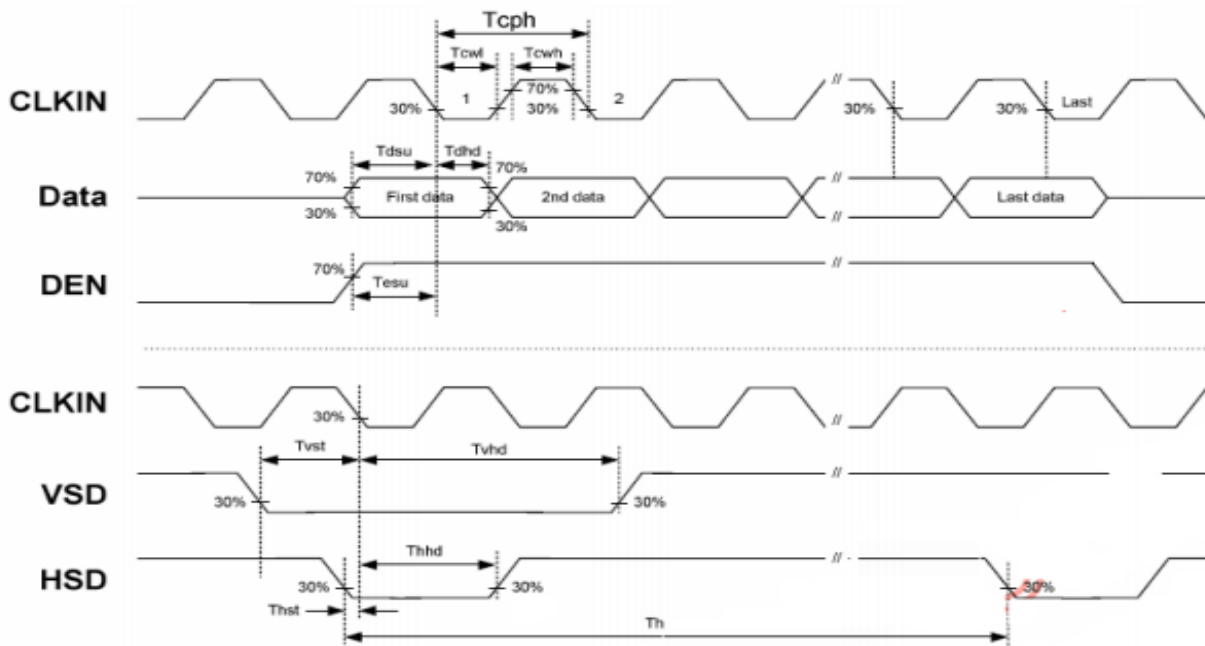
Tcph

Tcwl

Tcwh

CLKIN

30%

1

70%

30%

2

//

30%

30%

Last

Tdsu

Tdhd

70%

70%

Data

First data

2nd data

//

Last data

30%

30%

//

DEN

70%

Tesu

//

CLKIN

30%

//

Tvst

Tvhd

VSD

30%

//

30%

Thhd

HSD

30%

30%

//

30%

Thst

Th